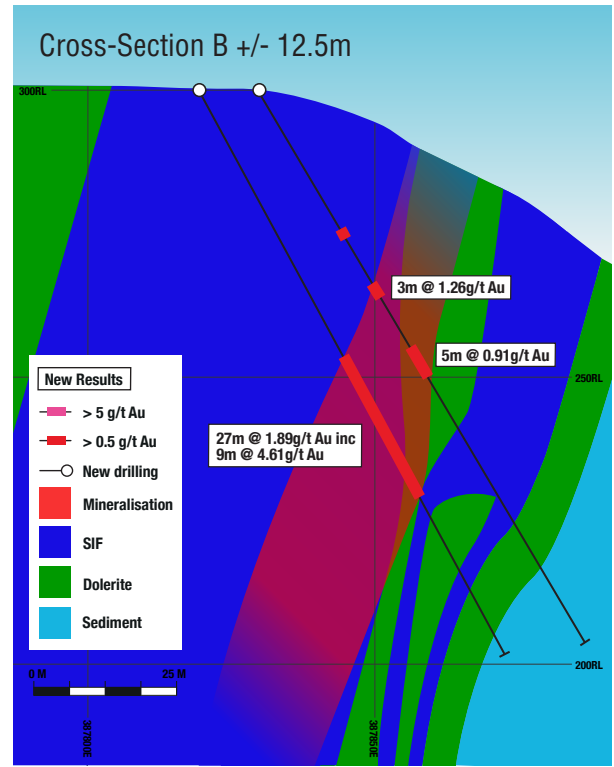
Cross-Section B +/- 12.5m

300RL

3m @ 1.26g/t Au

5m @ 0.91g/t Au

250RL

New Results

> 5 g/t Au

> 0.5 g/t Au

New drilling

Mineralisation

SIF

Dolerite

Sediment

27m @ 1.89g/t Au inc
9m @ 4.61g/t Au

0 M

25 M

200RL

387000E

387050E